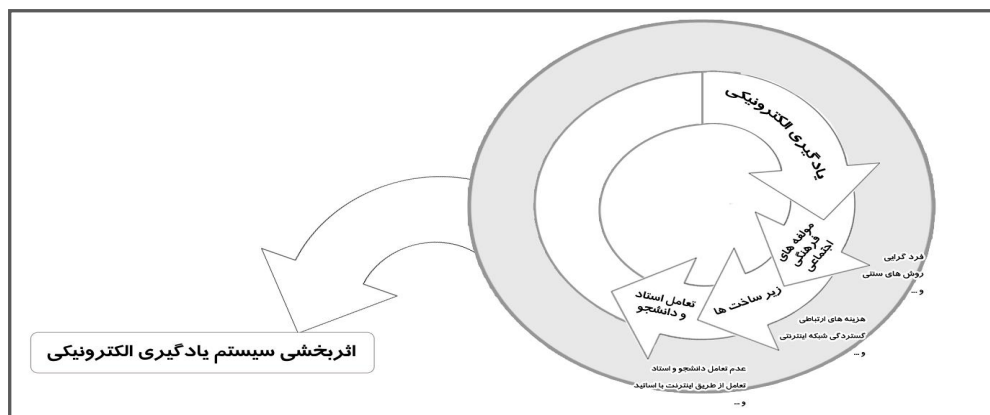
یادگیری الکترونیکی

مولفه های فرهنگی اجتماعی

زیر ساخت ها

تعامل استاد و دانشجو

فرد گرایی
روش های سنتی
و ...

هزینه های ارتباطی
گستردگی شبکه اینترنتی
و ...

عدم تعامل دانشجو و استاد
تعامل از طریق اینترنت با اساتید
و ...

اثربخشی سیستم یادگیری الکترونیکی